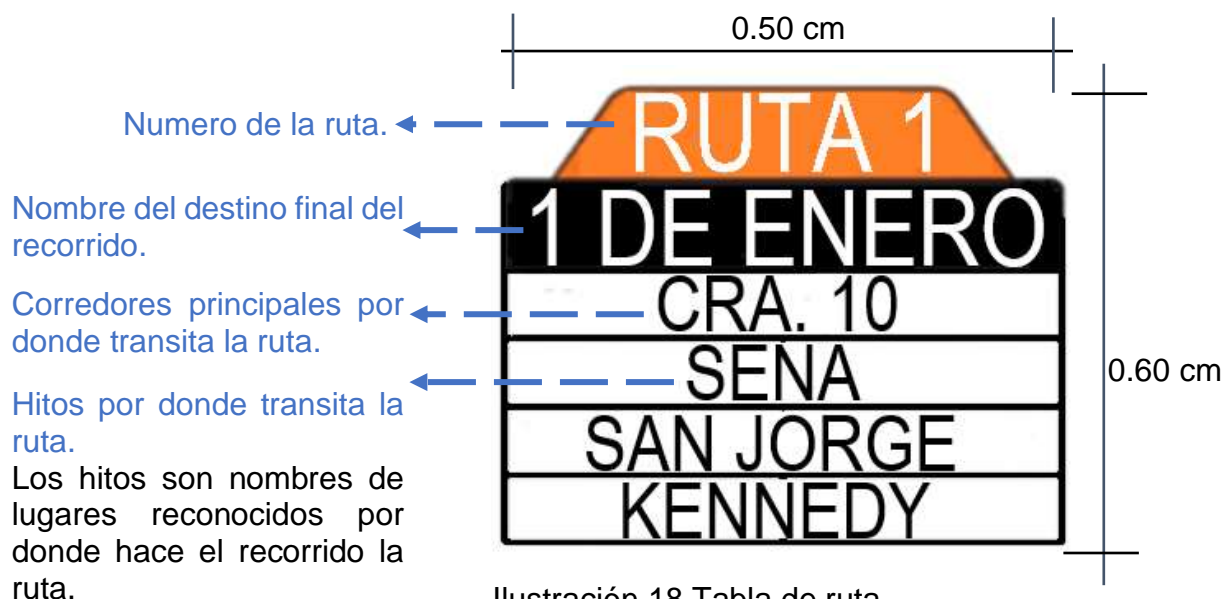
0.50 cm

Numero de la ruta.

RUTA 1

Nombre del destino final del recorrido.

1 DE ENERO

Corredores principales por donde transita la ruta.

CRA. 10

Hitos por donde transita la ruta.

SENA

SAN JORGE

KENNEDY

0.60 cm

Los hitos son nombres de lugares reconocidos por donde hace el recorrido la ruta.

Ilustración 18 Tabla de ruta